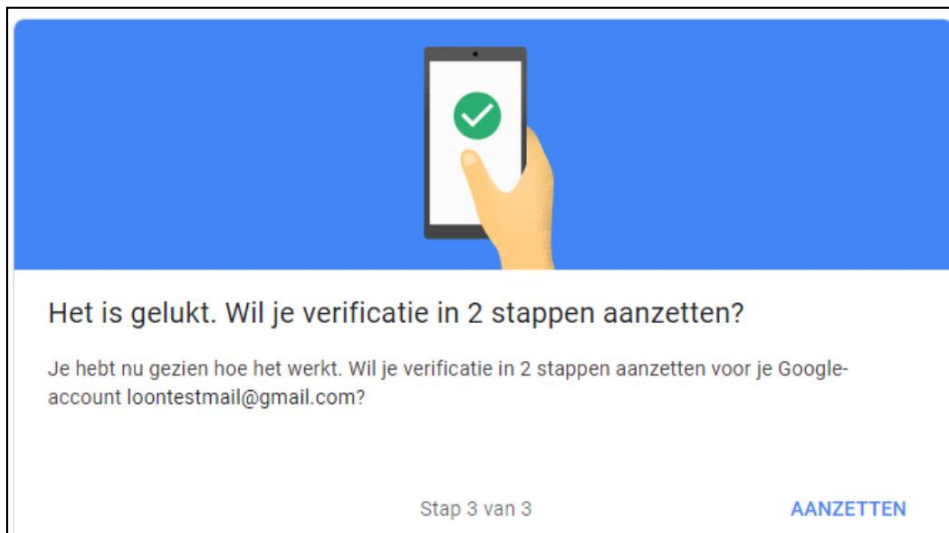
Het is gelukt. Wil je verificatie in 2 stappen aanzetten?

Je hebt nu gezien hoe het werkt. Wil je verificatie in 2 stappen aanzetten voor je Google-account loontestmail@gmail.com?

Stap 3 van 3

AANZETTEN